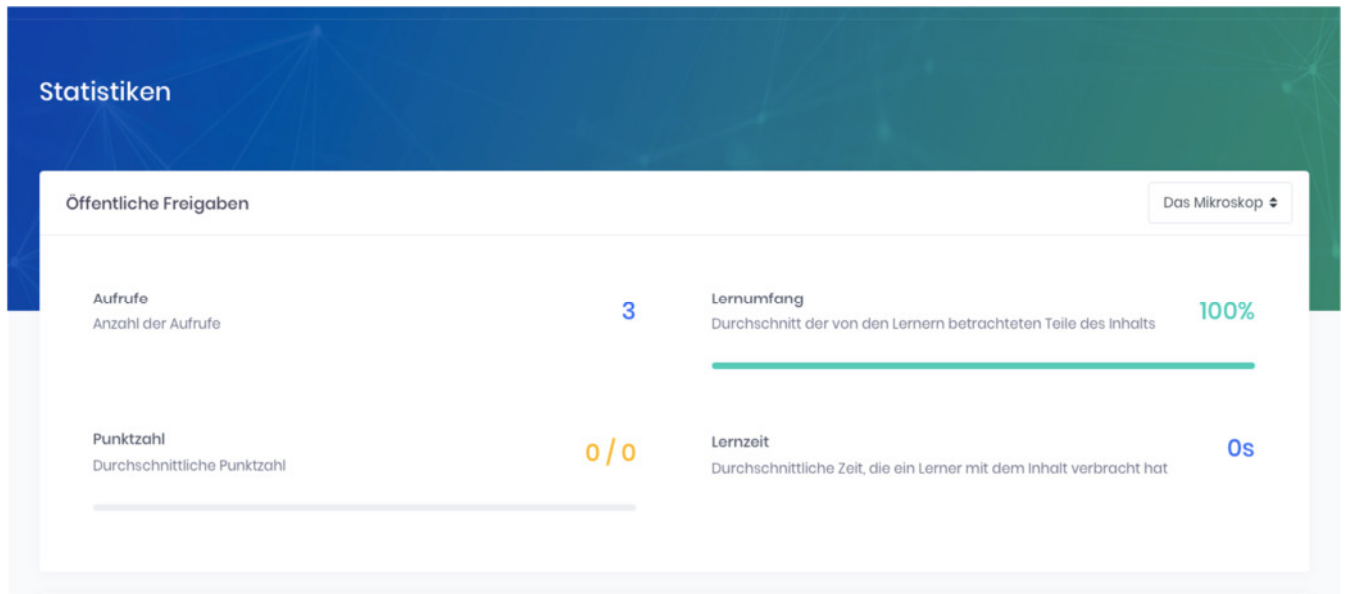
Statistiken

Öffentliche Freigaben

Das Mikroskop

Aufrufe
Anzahl der Aufrufe
3

Lernumfang
Durchschnitt der von den Lernern betrachteten Teile des Inhalts
100%

Punktzahl
Durchschnittliche Punktzahl
0 / 0

Lernzeit
Durchschnittliche Zeit, die ein Lerner mit dem Inhalt verbracht hat
0s